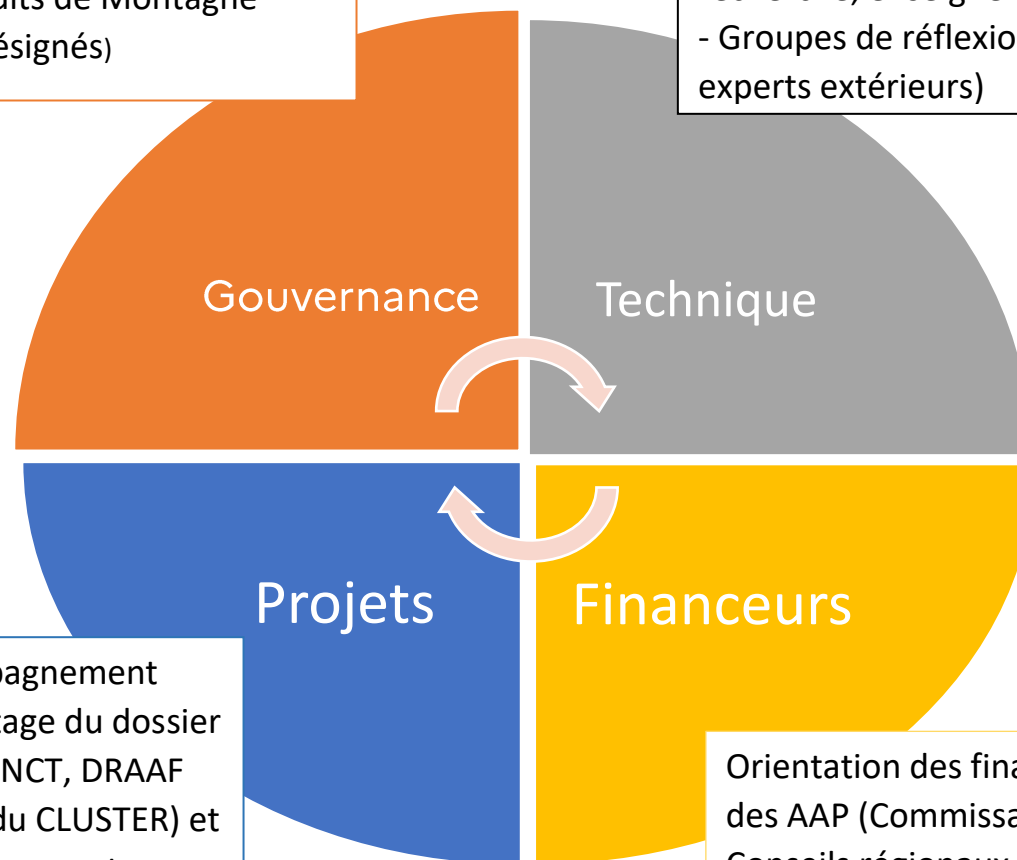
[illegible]uits de Montagne
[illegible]ésignés)

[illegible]
- Groupes de réflexio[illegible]
experts extérieurs)

Gouvernance

Technique

Projets

Financeurs

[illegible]pagnement
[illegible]tage du dossier
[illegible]NCT, DRAAF
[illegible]du CLUSTER) et

Orientation des fina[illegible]
des AAP (Commissa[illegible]
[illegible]